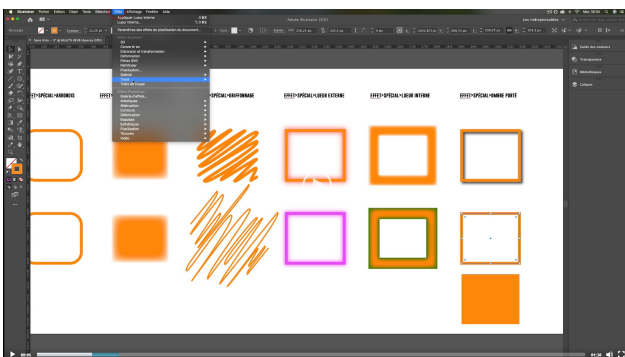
Illustrator Fichier Édition Objet Texte Sélection Effet Affichage Fenêtre Aide

Adobe Illustrator 2020

Les indispensables

Appliquer Lueur interne
Lueur interne...

Paramètres des effets de pixellisation du document...

Effets Illustrator
3D
Convertir en forme
Déformation et transformation
Distorsion
Filtres SVG
Pathfinder
Pixellisation...
Spécial
Styliser
Tracé

Effets Photoshop
Galerie d'effets...
Artistiques
Atténuation
Contours
Déformation
Esquisse
Esthétiques
Pixellisation
Textures
Vidéo

EFFET>SPÉCIAL>ARRONDIS
EFFET>SPÉCIAL>GRIFFONNAGE
EFFET>SPÉCIAL>LUEUR EXTERNE
EFFET>SPÉCIAL>LUEUR INTERNE
EFFET>SPÉCIAL>OMBRE PORTÉE

Guide des couleurs
Transparence
Bibliothèques
Calques

00:05
01:36